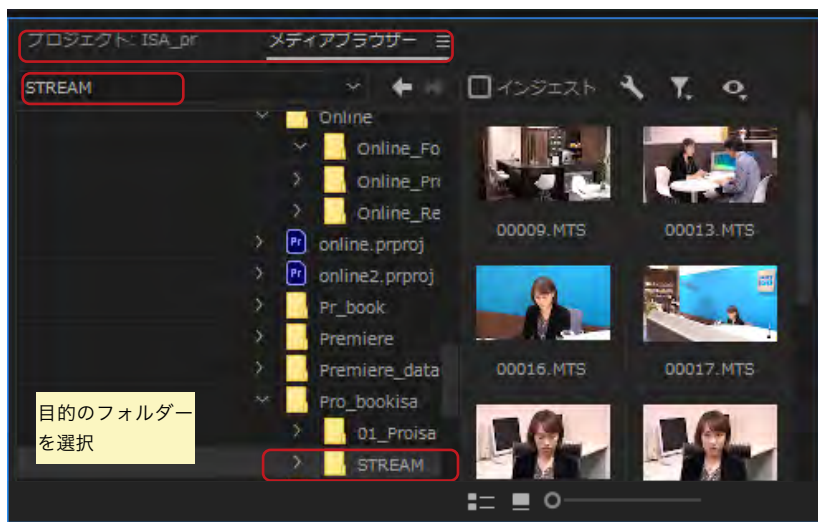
プロジェクト: ISA_pr メディアブラウザー ≡

STREAM

インジェスト

Online
Online_Fo
Online_Pr
Online_Re
online.prproj
online2.prproj
Pr_book
Premiere
Premiere_data
Pro_bookisa
01_Proisa
STREAM

目的のフォルダーを選択

00009.MTS
00013.MTS
00016.MTS
00017.MTS